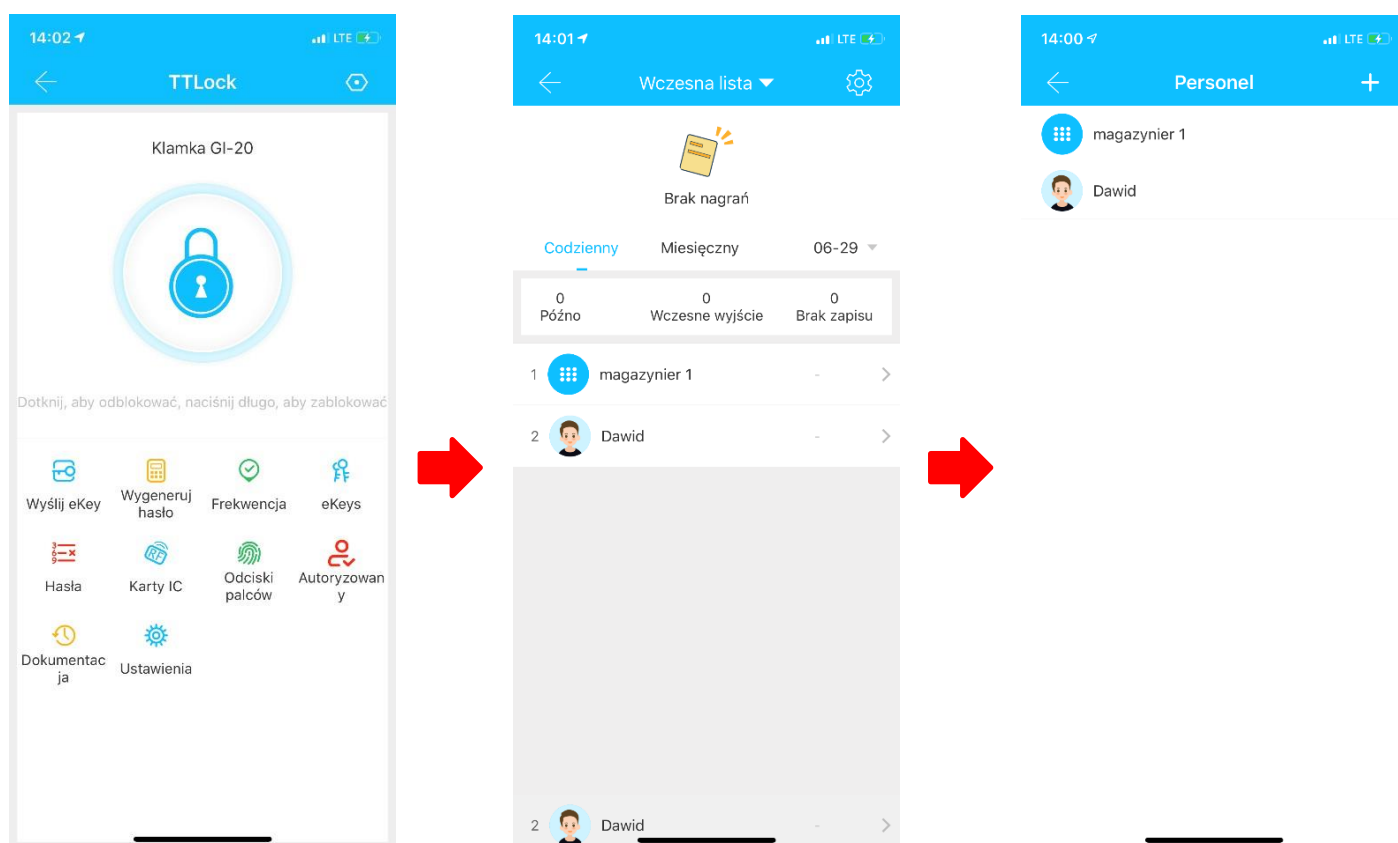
14:02 LTE

TTLock

Klamka GI-20

Dotknij, aby odblokować, naciśnij długo, aby zablokować

Wyślij eKey

Wygeneruj hasło

Frekwencja

eKeys

Hasła

Karty IC

Odciski palców

Autoryzowany

Dokumentacja

Ustawienia

14:01 LTE

Wczesna lista

Brak nagrań

Codzienny

Miesięczny

06-29

| 0 | 0 | 0 |
|---|---|---|
| Późno | Wczesne wyjście | Brak zapisu |

1 magazynier 1 -

2 Dawid -

2 Dawid -

14:00 LTE

Personel

magazynier 1

Dawid